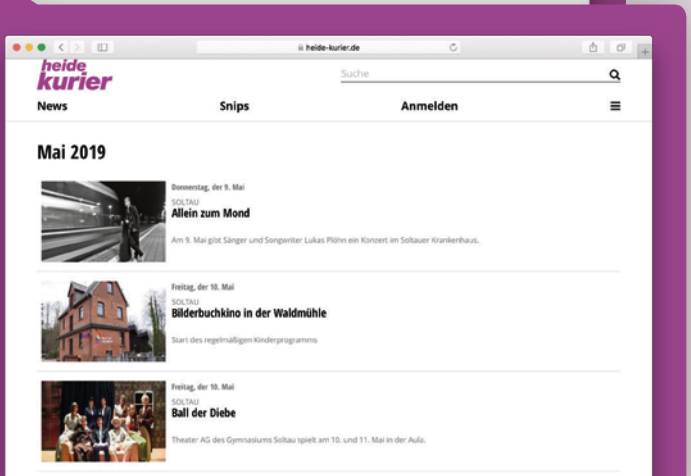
heide-kurier.de

heide kurier

Suche

News

Snips

Anmelden

Mai 2019

Donnerstag, der 9. Mai
SOLTAU
Allein zum Mond

Am 9. Mai gibt Sänger und Songwriter Lukas Plöhn ein Konzert im Soltauer Krankenhaus.

Freitag, der 10. Mai
SOLTAU
Bilderbuchkino in der Waldmühle

Start des regelmäßigen Kinderprogramms

Freitag, der 10. Mai
SOLTAU
Ball der Diebe

Theater AG des Gymnasiums Soltau spielt am 10. und 11. Mai in der Aula.